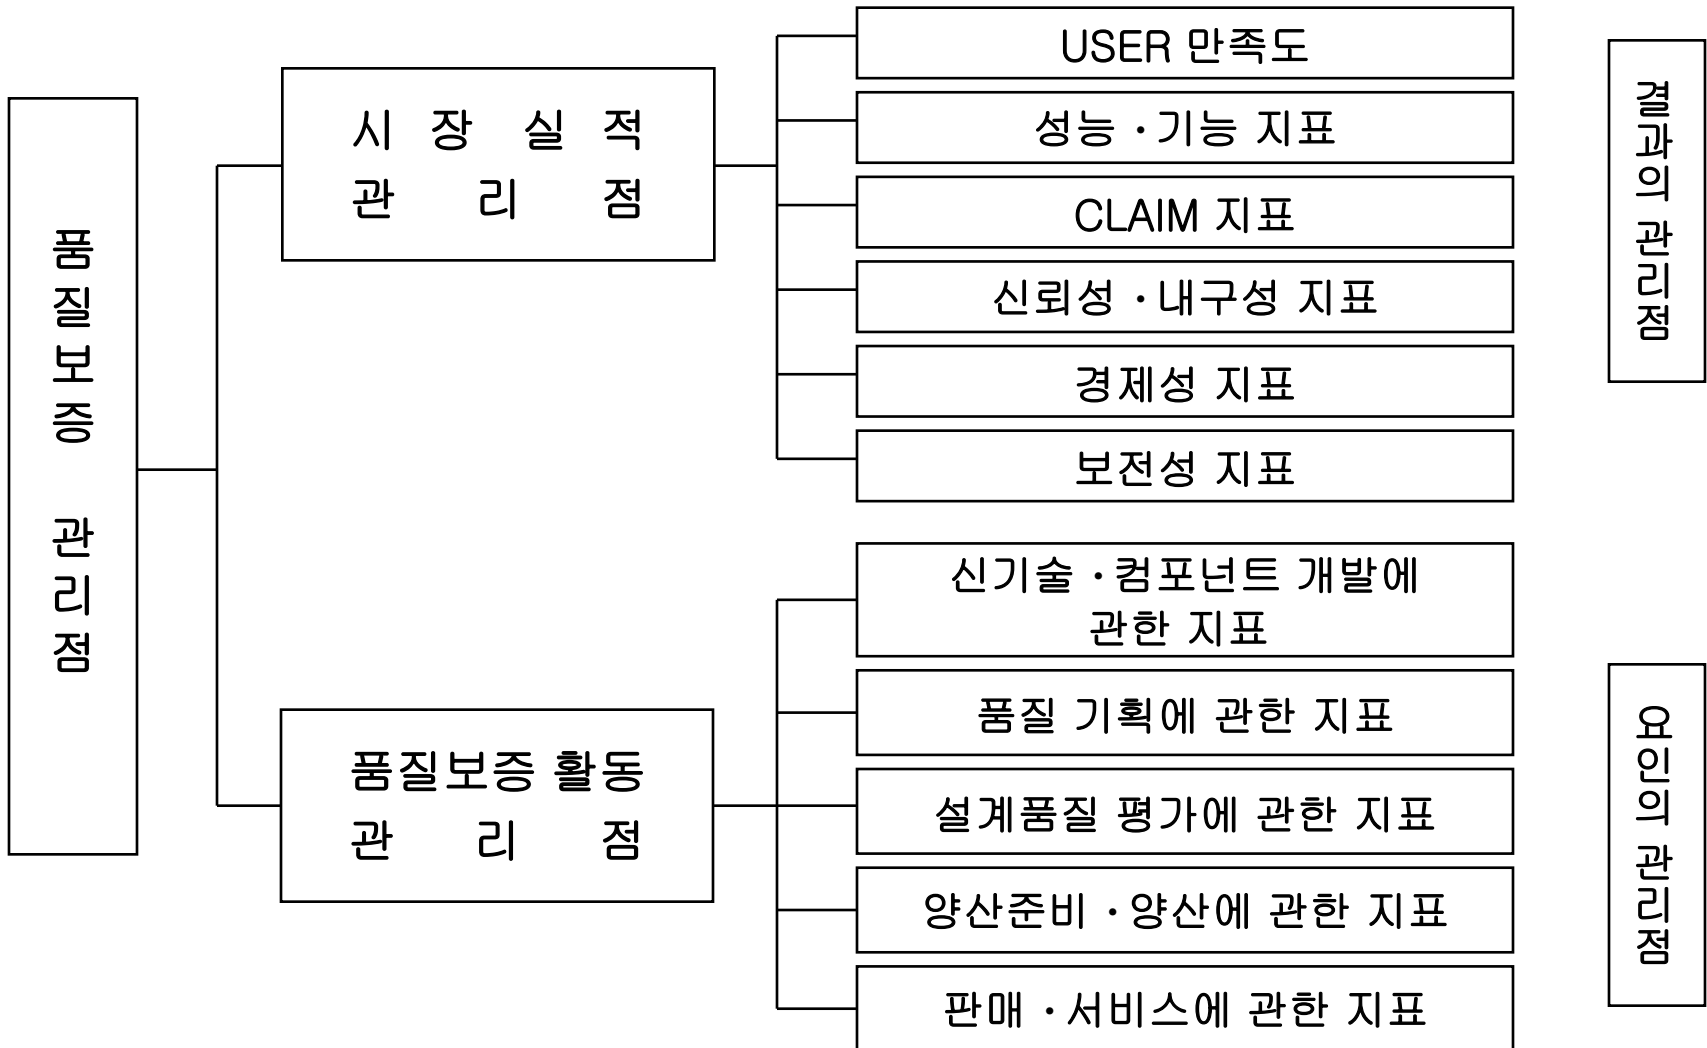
품질보증 관리점

시장실적 관리점

USER 만족도

성능 ·기능 지표

CLAIM 지표

신뢰성 ·내구성 지표

경제성 지표

보전성 지표

결과의 관리점

품질보증 활동 관리점

신기술 ·컴포넌트 개발에 관한 지표

품질 기획에 관한 지표

설계품질 평가에 관한 지표

양산준비 ·양산에 관한 지표

판매 ·서비스에 관한 지표

요인의 관리점